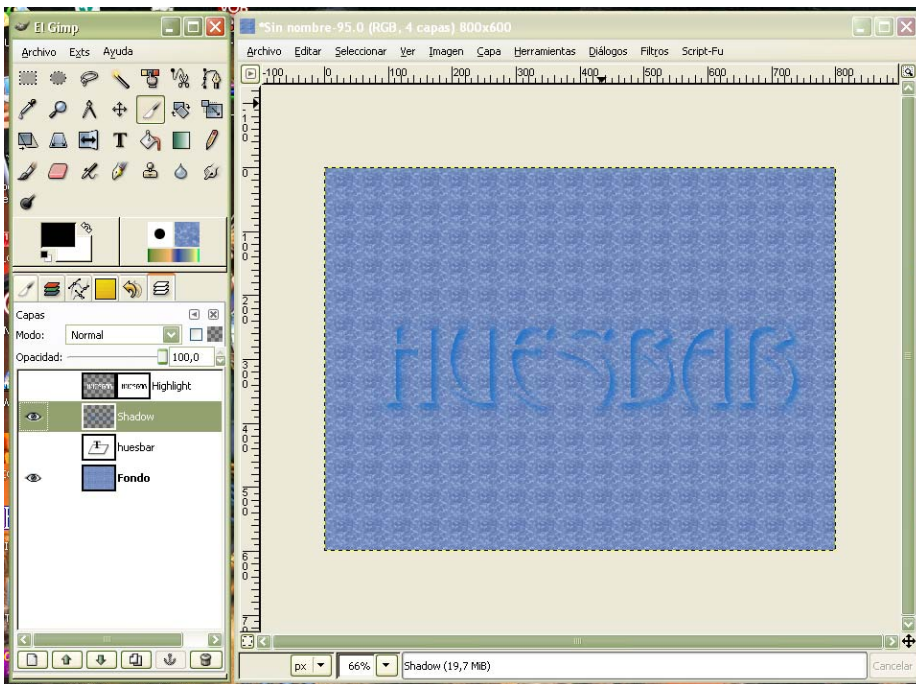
El Gimp

Archivo Exts Ayuda

Capas

Modo: Normal

Opacidad: 100,0

Highlight

Shadow

huesbar

Fondo

*Sin nombre-95.0 (RGB, 4 capas) 800x600

Archivo Editar Seleccionar Ver Imagen Capa Herramientas Diálogos Filtros Script-Fu

-100 0 100 200 300 400 500 600 700 800

100 200 300 400 500 600 700

HUESBAR

px 66% Shadow (19,7 MiB) Cancelar